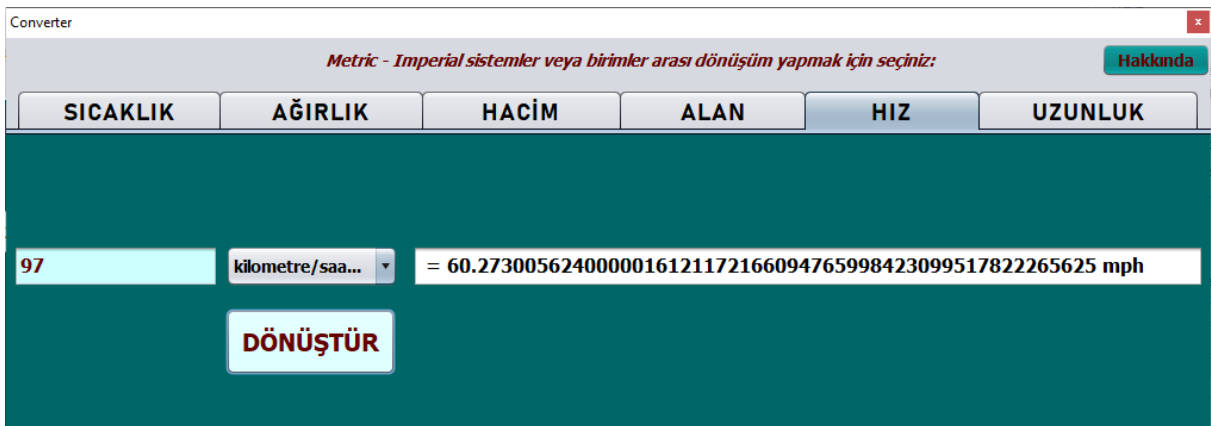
Converter
x
Metric - Imperial sistemler veya birimler arası dönüşüm yapmak için seçiniz:
Hakkında

| SICAKLIK | AĞIRLIK | HACİM | ALAN | HIZ | UZUNLUK |
|---|---|---|---|---|---|

97
kilometre/saa...
= 60.273005624000016121172166094765998423099517822265625 mph
DÖNÜŞTÜR